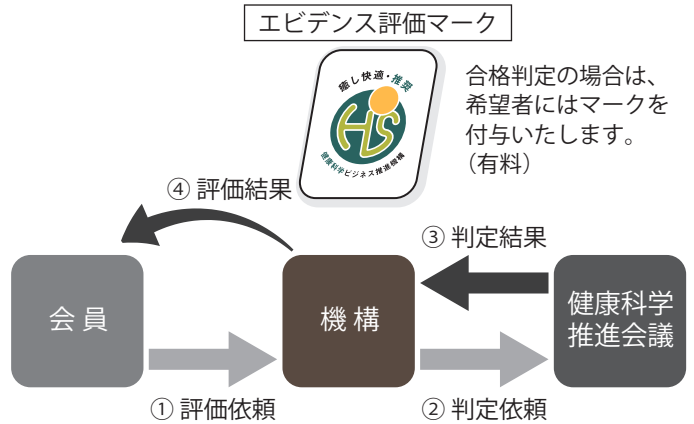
エビデンス評価マーク

癒し快適・推奨

HS

健康科学ビジネス推進機構

合格判定の場合は、希望者にはマークを付与いたします。（有料）

④ 評価結果

③ 判定結果

会員

機構

健康科学推進会議

① 評価依頼

② 判定依頼